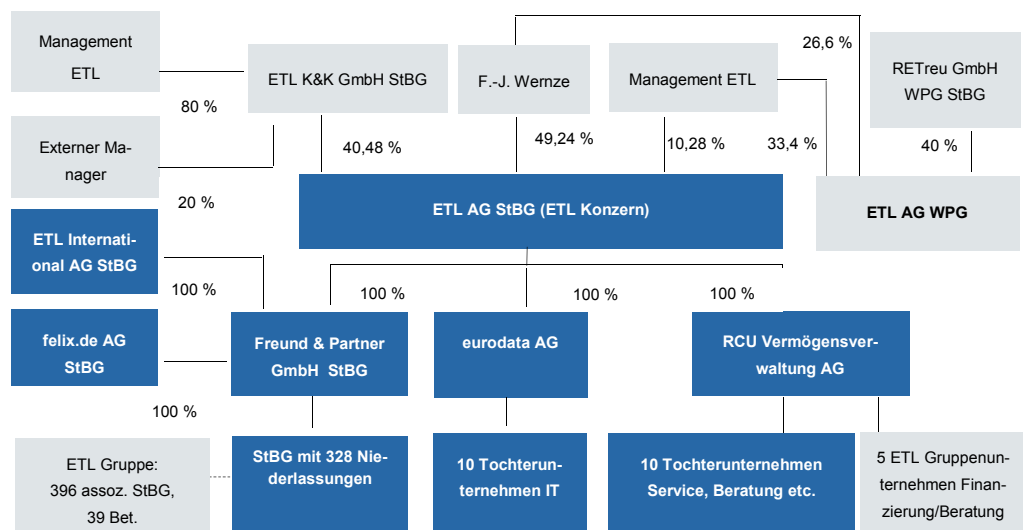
Management ETL

ETL K&K GmbH StBG

F.-J. Wernze

Management ETL

26,6 %

RETreu GmbH WPG StBG

80 %

Externer Manager

40,48 %

49,24 %

10,28 %

33,4 %

40 %

20 %

ETL AG StBG (ETL Konzern)

ETL AG WPG

ETL International AG StBG

100 %

100 %

100 %

100 %

felix.de AG StBG

Freund & Partner GmbH StBG

eurodata AG

RCU Vermögensverwaltung AG

100 %

ETL Gruppe: 396 assoz. StBG, 39 Bet.

StBG mit 328 Niederlassungen

10 Tochterunternehmen IT

10 Tochterunternehmen Service, Beratung etc.

5 ETL Gruppenunternehmen Finanzierung/Beratung